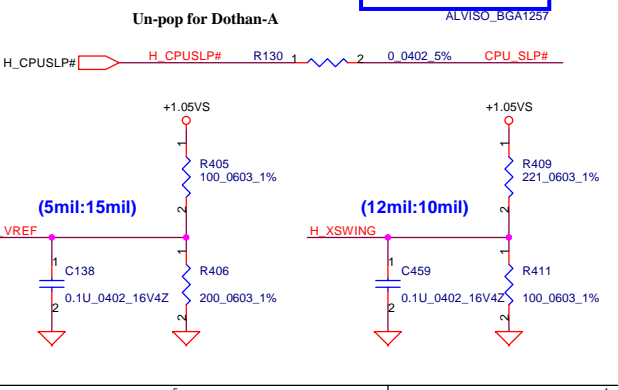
Un-pop for Dothan-A

ALVISO_BGA1257

H_CPUSLP#

H_CPUSLP#

R130 1 2 0_0402_5%

CPU_SLP#

+1.05VS

1

R405
100_0603_1%

2

(5mil:15mil)

VREF

1
C138

0.1U_0402_16V4Z
2

1

R406

200_0603_1%

2

+1.05VS

1

R409
221_0603_1%

2

(12mil:10mil)

H_XSWING

1
C459

0.1U_0402_16V4Z
2

1

R411

100_0603_1%

2